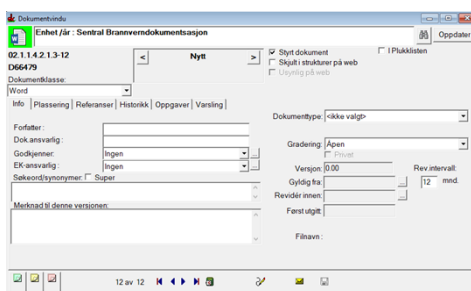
Dokumentvindu

Enhet / år : Sentral Brannverndokumentsasjon

Oppdater

02.1.1.4.2.1.3-12

D66479

<

Nytt

>

Styrt dokument

I Plukklisten

Skjult i strukturer på web

Usynlig på web

Dokumentklasse:

Word

Info | Plassering | Referanser | Historikk | Oppgaver | Varsling

Dokumenttype: <ikke valgt>

Forfatter :

Dok.ansvarlig :

Godkjenner: Ingen

EK-ansvarlig : Ingen

Søkeord/synonymer: Super

Gradering: Åpen

Privat

Versjon: 0.00

Rev.intervall:

Gyldig fra:

12 mnd.

Revidér innen:

Først utgitt:

Merknad til denne versjonen:

Filnavn :

12 av 12